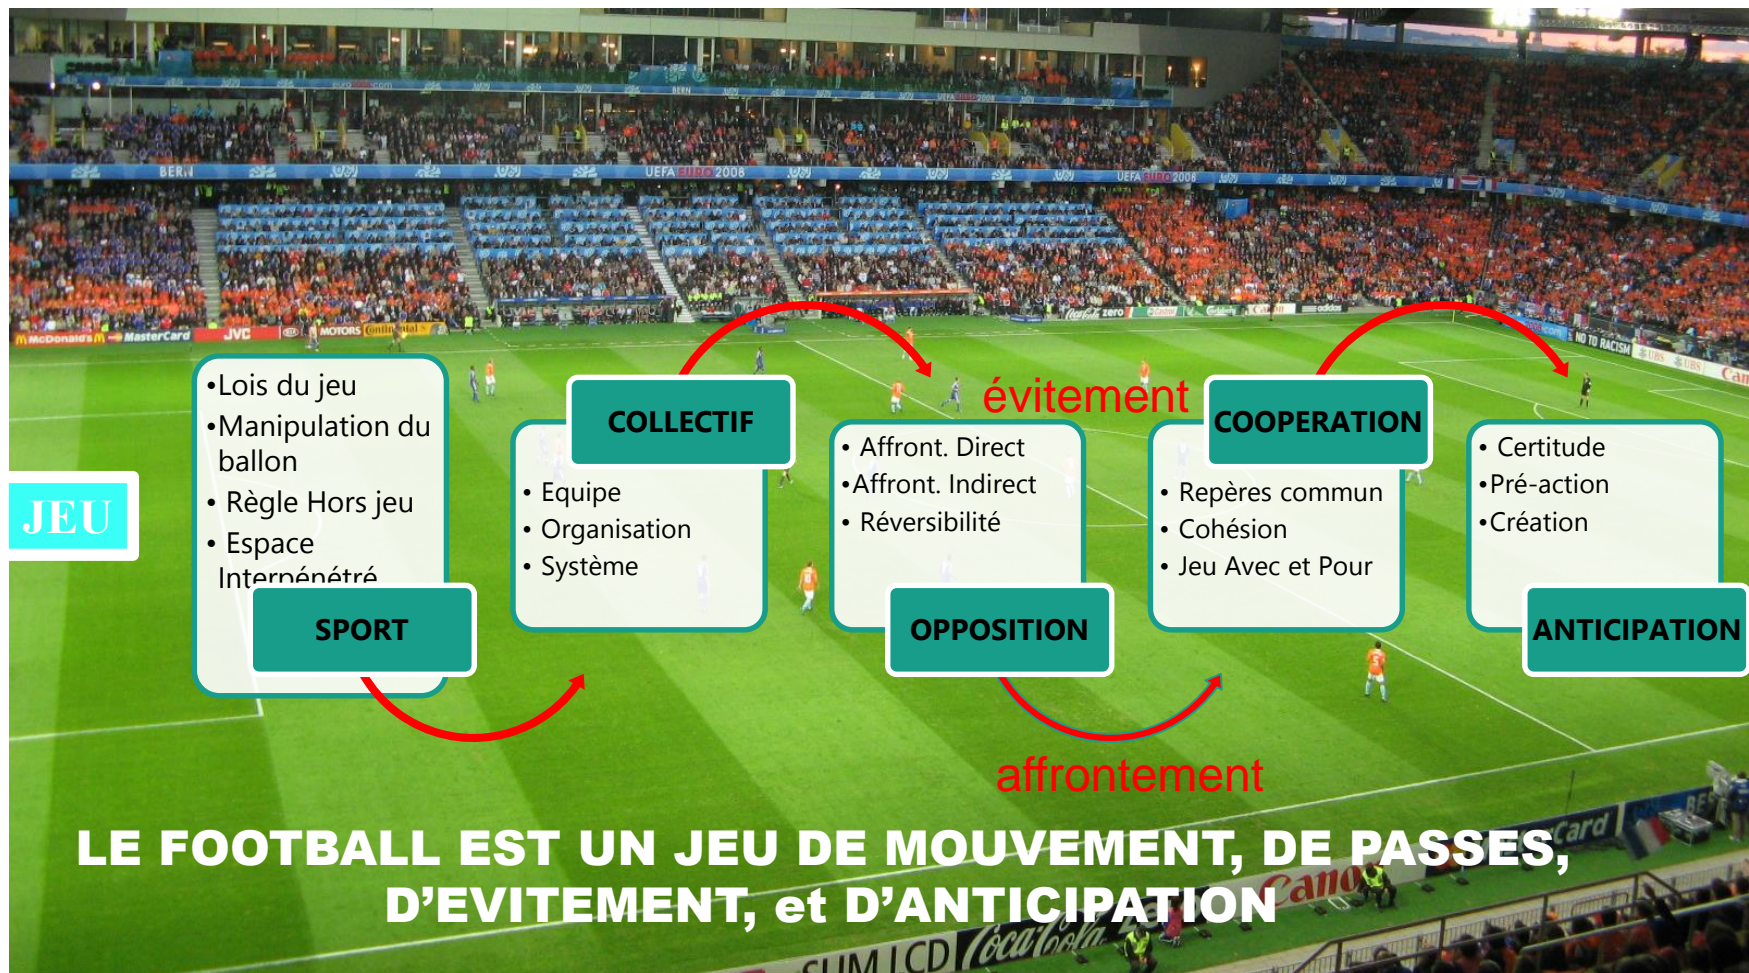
JEU

•Lois du jeu
•Manipulation du ballon
• Règle Hors jeu
• Espace Interpénétré

SPORT

COLLECTIF

• Equipe
• Organisation
• Système

évitement

• Affront. Direct
•Affront. Indirect
• Réversibilité

OPPOSITION

COOPERATION

• Repères commun
• Cohésion
• Jeu Avec et Pour

• Certitude
•Pré-action
•Création

ANTICIPATION

affrontement

LE FOOTBALL EST UN JEU DE MOUVEMENT, DE PASSES, D'EVITEMENT, et D'ANTICIPATION